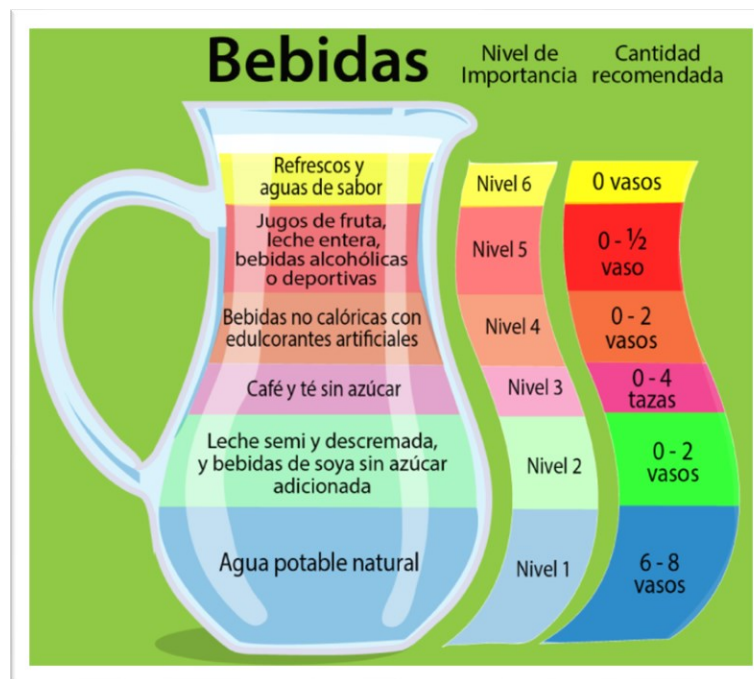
Bebidas

Nivel de Importancia

Cantidad recomendada

| | | |
|---|---|---|
| Refrescos y aguas de sabor | Nivel 6 | 0 vasos |
| Jugos de fruta, leche entera, bebidas alcohólicas o deportivas | Nivel 5 | 0 - ½ vaso |
| Bebidas no calóricas con edulcorantes artificiales | Nivel 4 | 0 - 2 vasos |
| Café y té sin azúcar | Nivel 3 | 0 - 4 tazas |
| Leche semi y descremada, y bebidas de soya sin azúcar adicionada | Nivel 2 | 0 - 2 vasos |
| Agua potable natural | Nivel 1 | 6 - 8 vasos |